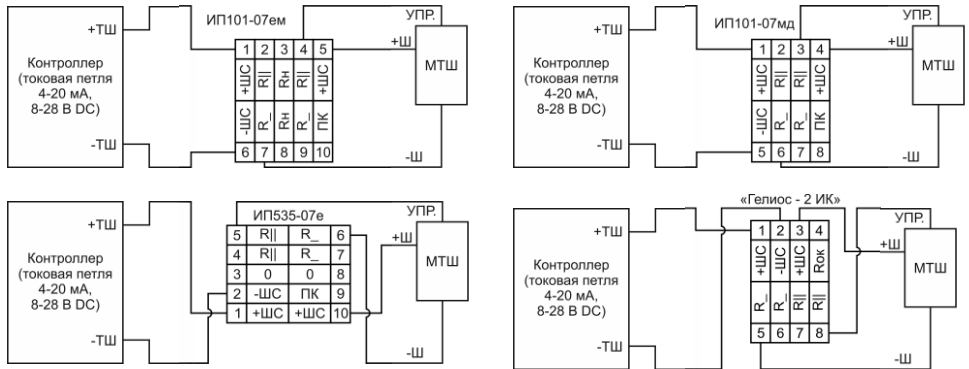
+ТШ
Контроллер (токовая петля 4-20 мА, 8-28 В DC)
-ТШ
ИП101-07ем
УПР.
+Ш
МТШ
-Ш
1 2 3 4 5
+ШС R|| Rн +ШС
-ШС R_ Rн ПК
6 7 8 9 10

+ТШ
Контроллер (токовая петля 4-20 мА, 8-28 В DC)
-ТШ
ИП101-07мд
УПР.
+Ш
МТШ
-Ш
1 2 3 4
+ШС R|| R|| +ШС
-ШС R_ R_ ПК
5 6 7 8

+ТШ
Контроллер (токовая петля 4-20 мА, 8-28 В DC)
-ТШ
ИП535-07е
УПР.
+Ш
МТШ
-Ш

| 5 | R\|\| | R_ | 6 |
|---|---|---|---|
| 4 | R\|\| | R_ | 7 |
| 3 | 0 | 0 | 8 |
| 2 | -ШС | ПК | 9 |
| 1 | +ШС | +ШС | 10 |

+ТШ
Контроллер (токовая петля 4-20 мА, 8-28 В DC)
-ТШ
«Гелиос - 2 ИК»
УПР.
+Ш
МТШ
-Ш
1 2 3 4
+ШС -ШС +ШС Rок
R_ R_ R|| R||
5 6 7 8